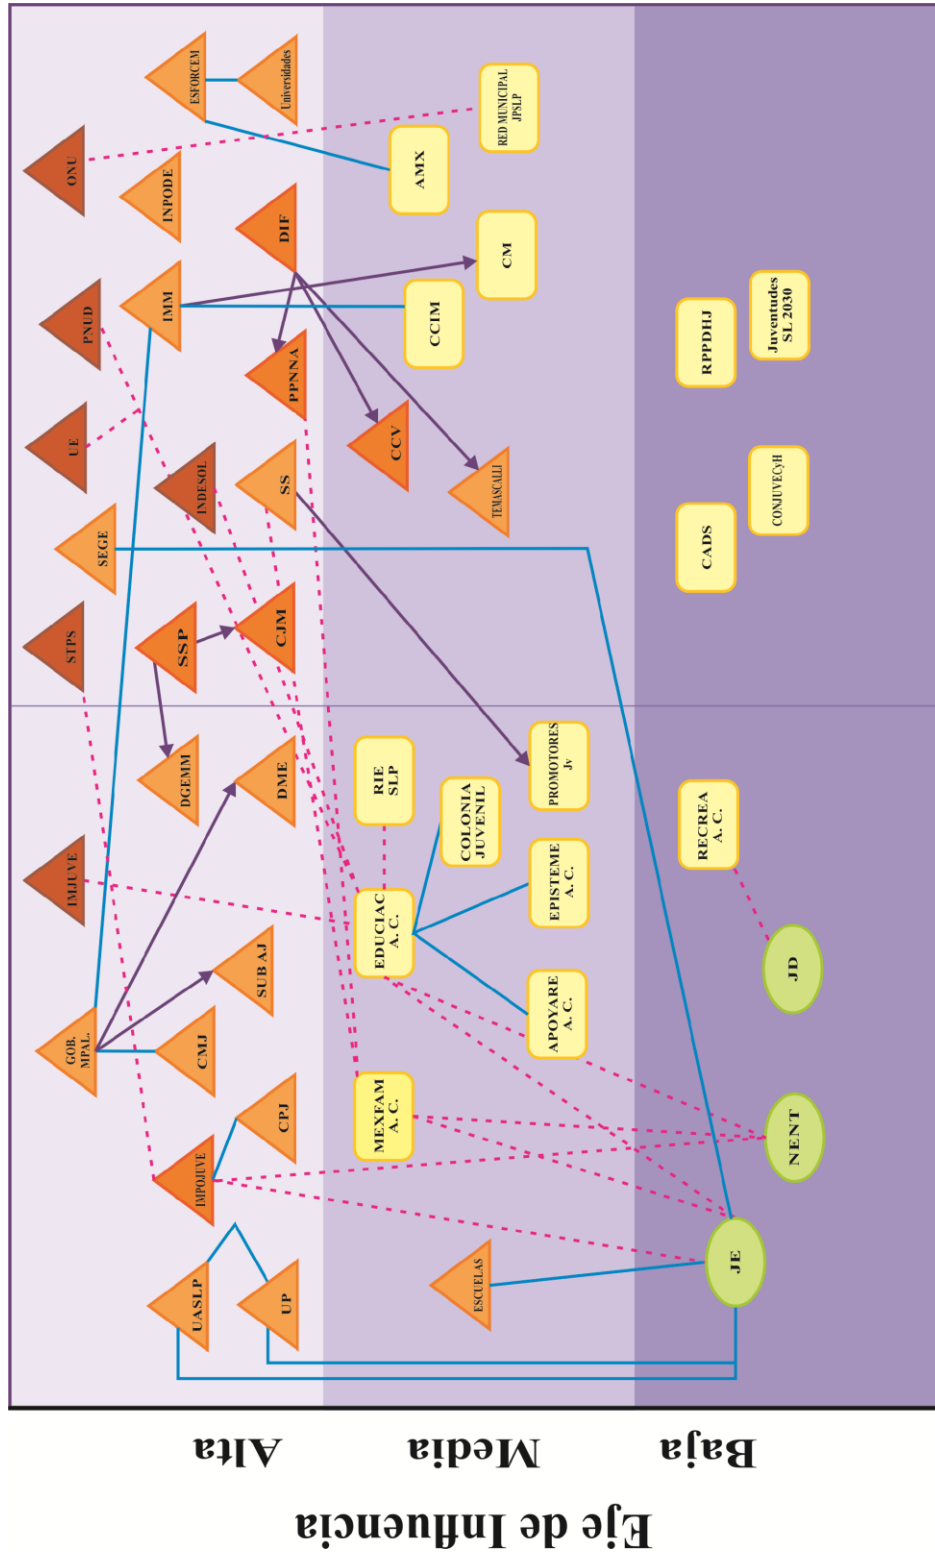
Eje de Influencia

Alta

Media

Baja

ONU

ESFORCEM

Universidades

RED MUNICIPAL JPSLP

AMX

INPODE

DIF

CM

PNUD

IMM

CCIM

PPNNA

Juventudes SL 2030

RPPDHJ

UE

CCV

TEMASCALLI

INDESOL

SS

CONJUVECyH

CADS

SEGE

STPS

SSP

CJM

PROMOTORES Jv

DGEMM

DME

RIE SLP

COLONIA JUVENIL

RECREA A. C.

IMJUVE

EDUCIAC A. C.

EPISTEME A. C.

SUBAJ

JD

GOB. MPAL.

CMJ

APOYARE A. C.

CPJ

MEXFAM A. C.

NENT

IMPOJUVE

UASLP

UP

ESCUELAS

JE